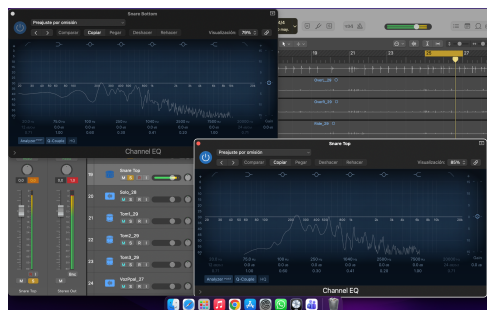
Snare Bottom

Preajuste por omisión

Comparar Copiar Pegar Deshacer Rehacer

Visualización 79%

Analyzer Q-Couple HQ

Channel EQ

Snare Top

Solo_28

Tom1_29

Tom2_30

Tom3_31

VoxPad_27

Snare Top

Preajuste por omisión

Comparar Copiar Pegar Deshacer Rehacer

Visualización 85%

Analyzer Q-Couple HQ

Channel EQ

Snare Top

Snare Out

Tom1_29

Tom2_30

Tom_31